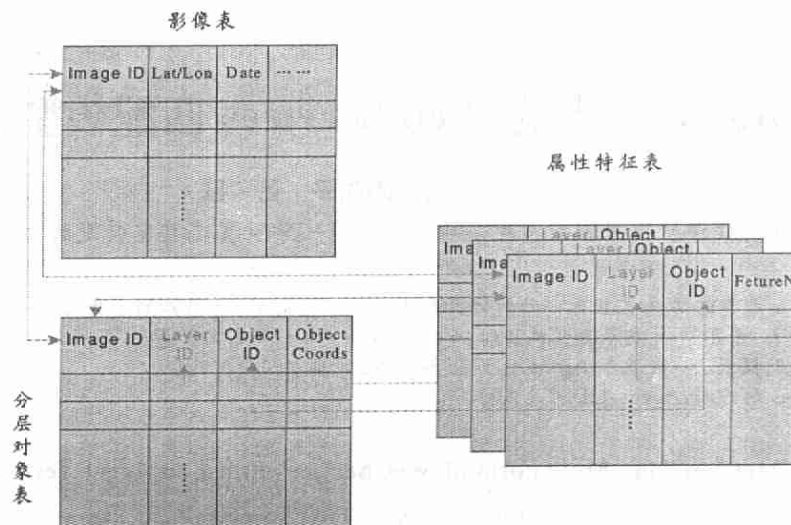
影像表

| Image ID | Lat/Lon | Date | …… |
|---|---|---|---|
| | | | |
| | | | |
| | ⋮ | | |

属性特征表

Ima Layer Object

Ima Layer Object

| Image ID | Layer ID | Object ID | FetureN |
|---|---|---|---|
| | | | |
| | | | |
| | ⋮ | | |

| Image ID | Layer ID | Object ID | Object Coords |
|---|---|---|---|
| | | | |
| | | | |
| | ⋮ | | |

分层对象表